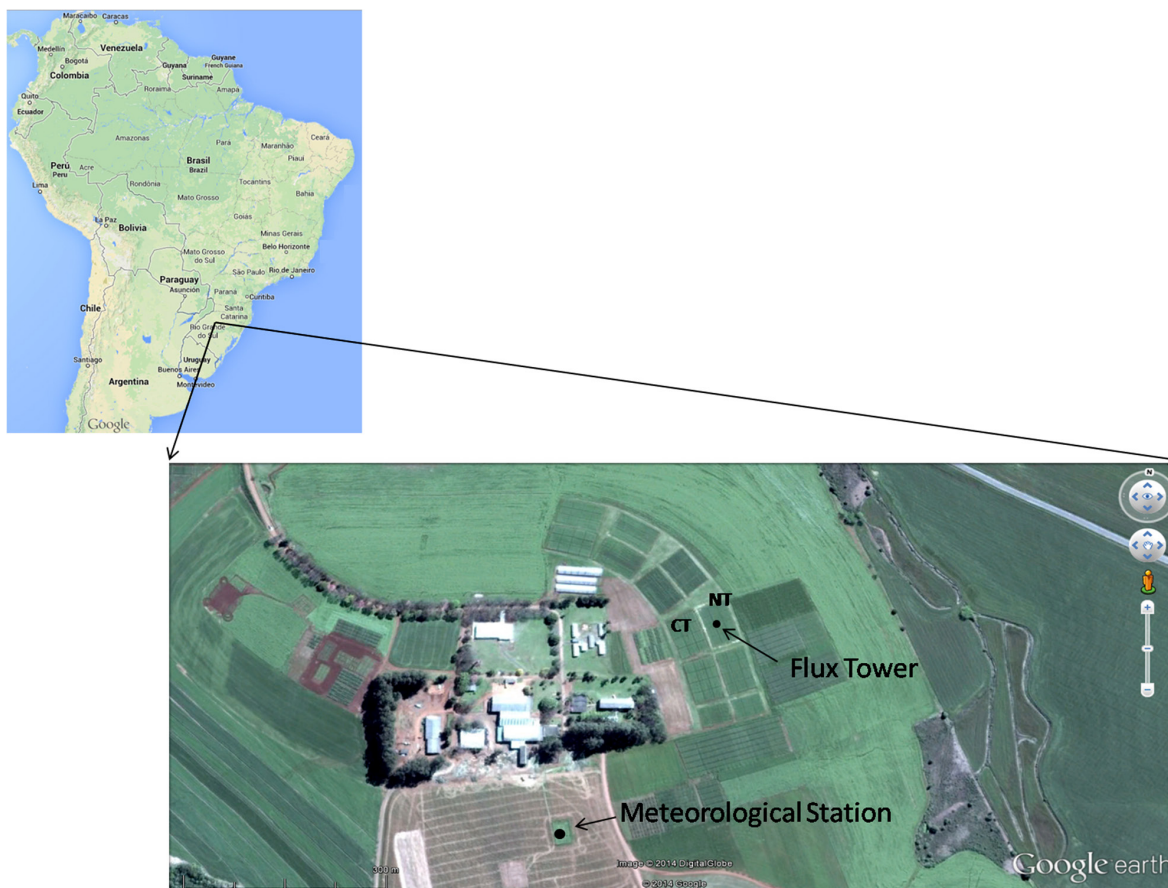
Maracaibo Caracas
Medellín Venezuela
Bogotá Guyane French Guiana
Colombia Guyana Suriname
Quito Roraima Amapá
Ecuador
Amazonas Pará Maranhão Ceará
Peru Acre Piauí
Peru Brasil Brazil
Lima Rondônia Tocantins Bahia
Mato Grosso
La Paz Goiás
Bolivia Minas Gerais
Mato Grosso do Sul Belo Horizonte
Paraguay São Paulo Rio de Janeiro
Asunción Paraná Curitiba
Chile Santa Catarina
Rio Grande do Sul
Santiago Uruguay
Argentina Buenos Aires Montevideo
Google

NT
CT
Flux Tower
Meteorological Station
300 m
Image © 2014 DigitalGlobe
© 2014 Google
Google earth
N